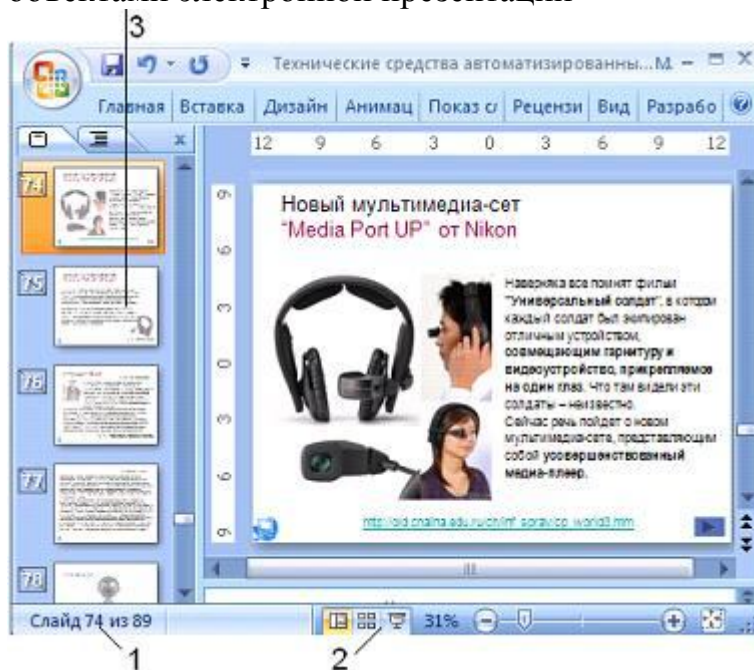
объектами электронной презентации

3

Технические средства автоматизированны...M

Главная Вставка Дизайн Анимац Показ сл Рецензи Вид Разрабо

12 9 6 3 0 3 6 9 12

74

75

76

77

78

Новый мультимедиа-сет
"Media Port UP" от Nikon

Наверняка все помнят фильм "Универсальный солдат", в котором каждый солдат был экипирован отличным устройством, совмещающим гарнитуру и видеоустройство, прикрепляемое на один глаз. Что там видели эти солдаты – неизвестно.
Сейчас речь пойдет о новом мультимедиа-сете, представляющим собой усовершенствованный медиа-плеер.

http://old.chaina.edu.ru/ch/inf sprav/cp_world3.htm

Слайд 74 из 89

31%

1

2